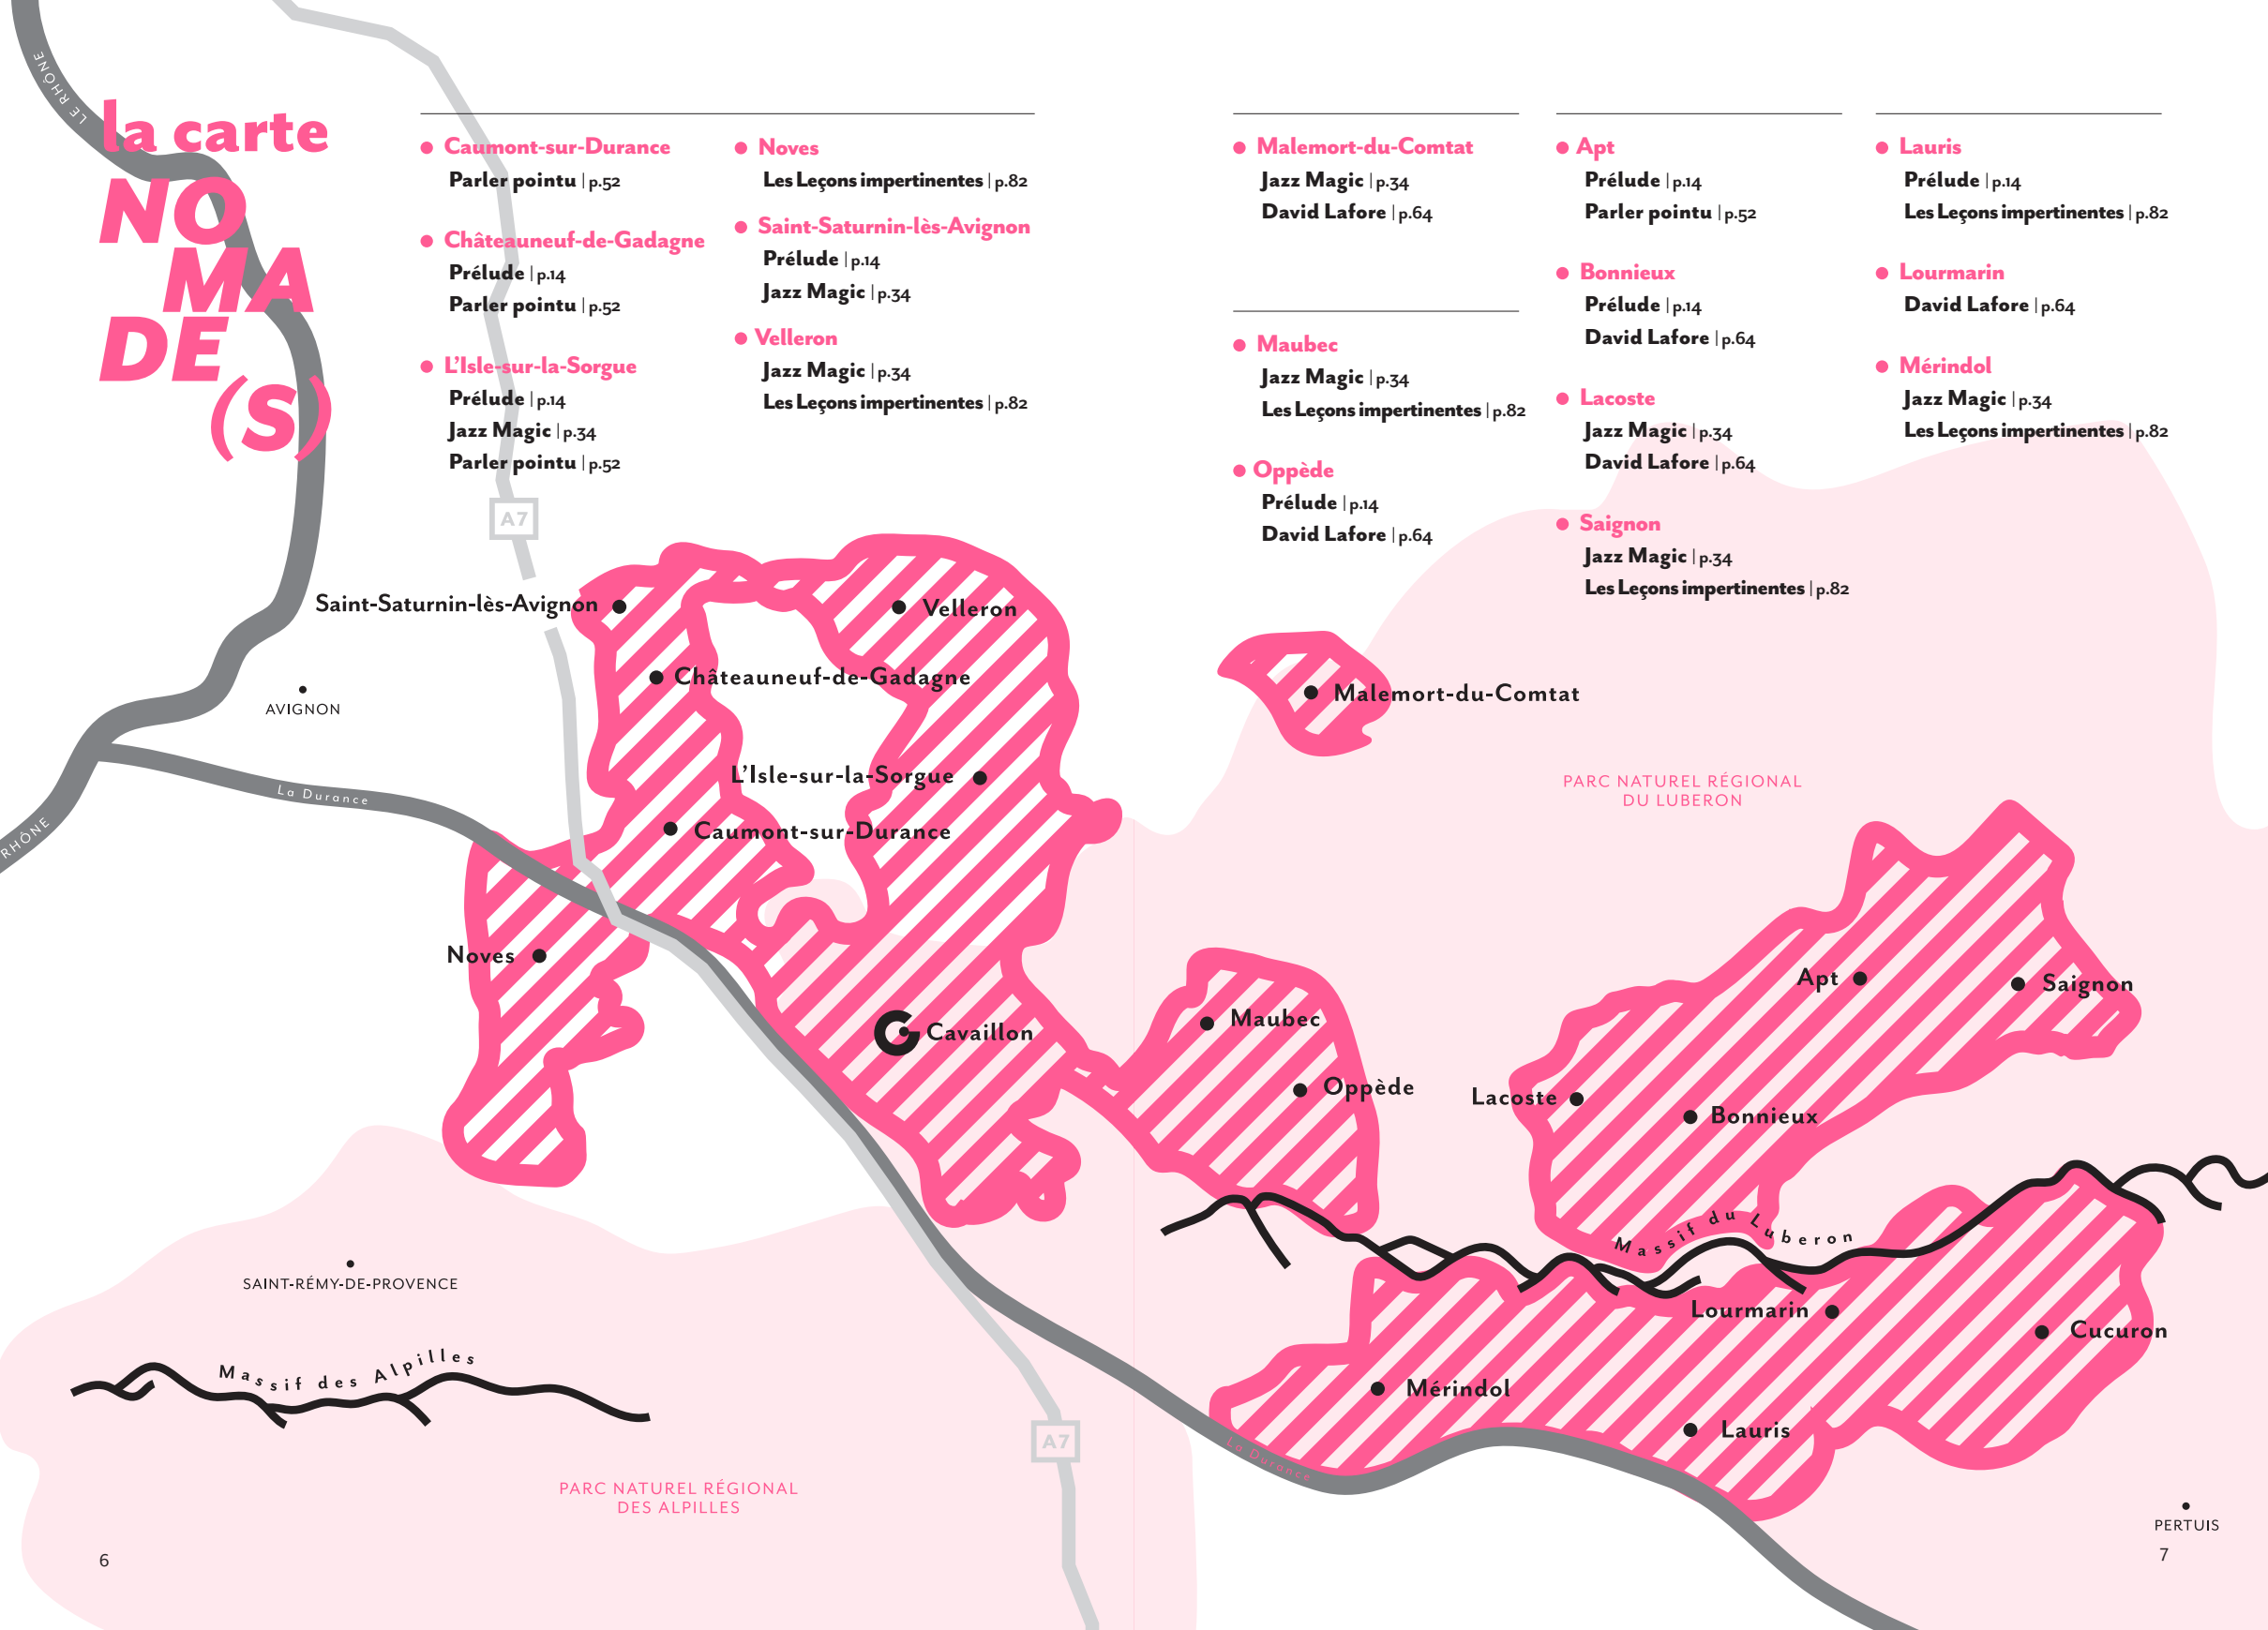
la carte NOMADE(S)

● Caumont-sur-Durance
Parler pointu | p.52

● Châteauneuf-de-Gadagne
Prélude | p.14
Parler pointu | p.52

● L'Isle-sur-la-Sorgue
Prélude | p.14
Jazz Magic | p.34
Parler pointu | p.52

● Noves
Les Leçons impertinentes | p.82

● Saint-Saturnin-lès-Avignon
Prélude | p.14
Jazz Magic | p.34

● Velleron
Jazz Magic | p.34
Les Leçons impertinentes | p.82

● Malemort-du-Comtat
Jazz Magic | p.34
David Lafore | p.64

● Maubec
Jazz Magic | p.34
Les Leçons impertinentes | p.82

● Oppède
Prélude | p.14
David Lafore | p.64

● Apt
Prélude | p.14
Parler pointu | p.52

● Bonnieux
Prélude | p.14
David Lafore | p.64

● Lacoste
Jazz Magic | p.34
David Lafore | p.64

● Saignon
Jazz Magic | p.34
Les Leçons impertinentes | p.82

● Lauris
Prélude | p.14
Les Leçons impertinentes | p.82

● Lourmarin
David Lafore | p.64

● Mérindol
Jazz Magic | p.34
Les Leçons impertinentes | p.82

LE RHÔNE
RHÔNE
A7
Saint-Saturnin-lès-Avignon
Velleron
Châteauneuf-de-Gadagne
AVIGNON
L'Isle-sur-la-Sorgue
La Durance
Caumont-sur-Durance
Noves
Cavaillon
Malemort-du-Comtat
PARC NATUREL RÉGIONAL DU LUBERON
Apt
Saignon
Maubec
Oppède
Lacoste
Bonnieux
Massif du Luberon
Lourmarin
Cucuron
Mérindol
Lauris
SAINT-RÉMY-DE-PROVENCE
Massif des Alpilles
A7
La Durance
PARC NATUREL RÉGIONAL DES ALPILLES
PERTUIS
6
7